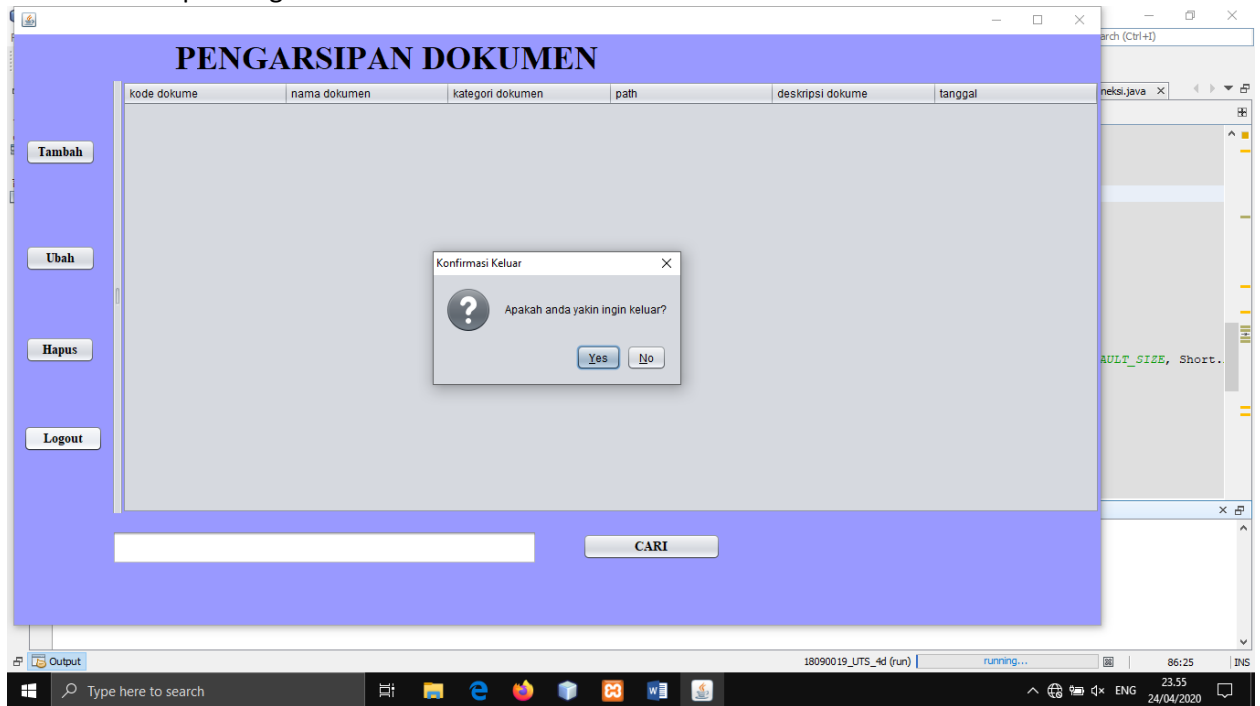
PENGARSIPAN DOKUMEN

| kode dokume | nama dokumen | kategori dokumen | path | deskripsi dokume | tanggal |
|---|---|---|---|---|---|

Tambah

Ubah

Hapus

Logout

Konfirmasi Keluar

Apakah anda yakin ingin keluar?

Yes No

CARI

arch (Ctrl+I)

neksi.java

AULT_SIZE, Short.

Output

18090019_UTS_4d (run) running... 86:25 INS

Type here to search

ENG 23.55 24/04/2020